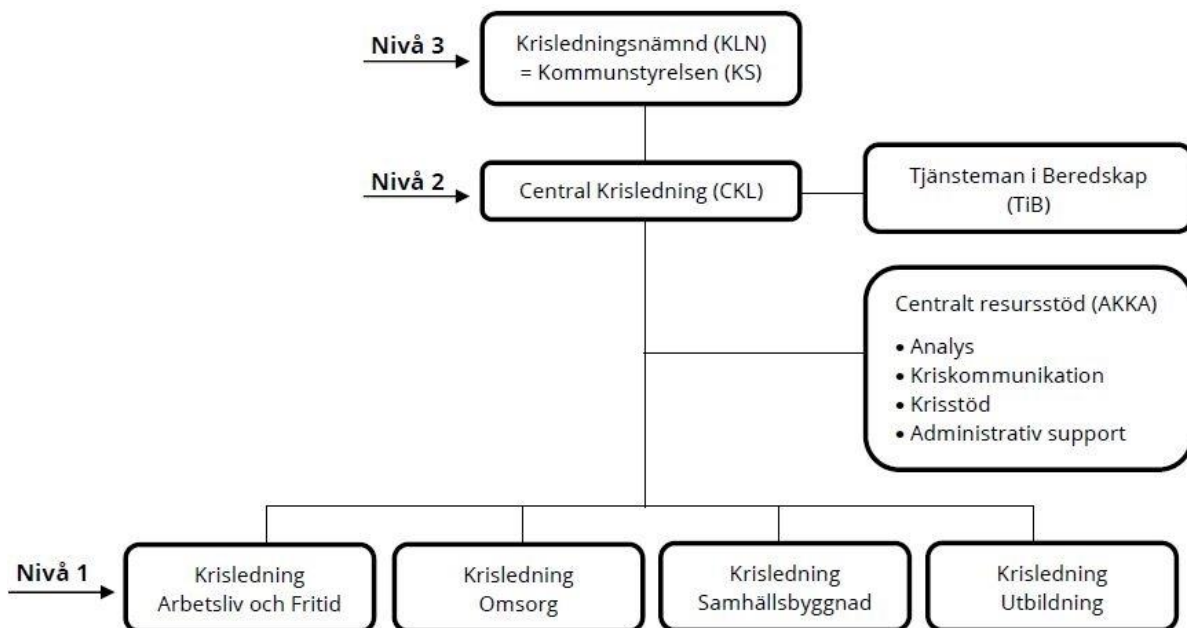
Nivå 3

Krisledningsnämnd (KLN)
= Kommunstyrelsen (KS)

Nivå 2

Central Krisledning (CKL)

Tjänsteman i Beredskap
(TiB)

Centralt resursstöd (AKKA)

• Analys
• Kriskommunikation
• Krisstöd
• Administrativ support

Nivå 1

Krisledning
Arbetsliv och Fritid

Krisledning
Omsorg

Krisledning
Samhällsbyggnad

Krisledning
Utbildning